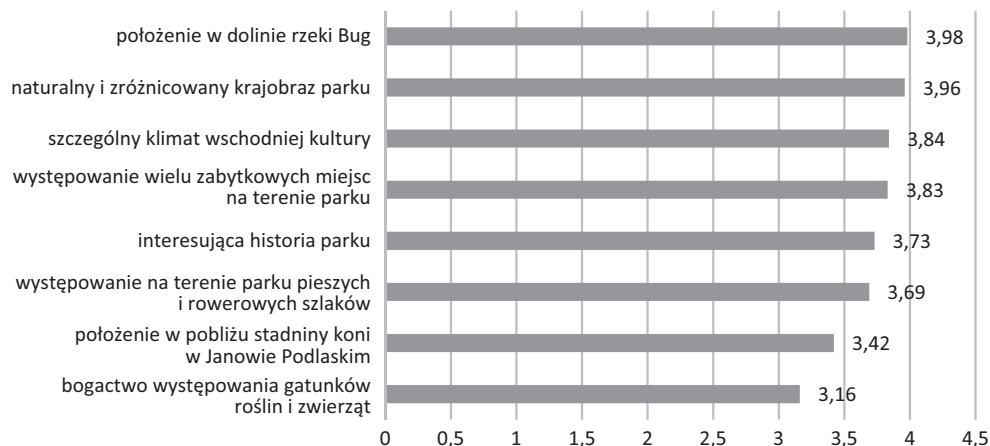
położenie w dolinie rzeki Bug 3,98

naturalny i zróżnicowany krajobraz parku 3,96

szczególny klimat wschodniej kultury 3,84

występowanie wielu zabytkowych miejsc na terenie parku 3,83

interesująca historia parku 3,73

występowanie na terenie parku pieszych i rowerowych szlaków 3,69

położenie w pobliżu stadniny koni w Janowie Podlaskim 3,42

bogactwo występowania gatunków roślin i zwierząt 3,16

0 0,5 1 1,5 2 2,5 3 3,5 4 4,5